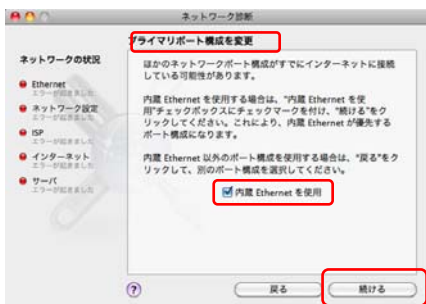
ネットワーク診断

ネットワークの状況

Ethernet
エラーが起きました

ネットワーク設定
エラーが起きました

ISP
エラーが起きました

インターネット
エラーが起きました

サーバ
エラーが起きました

プライマリポート構成を変更

ほかのネットワークポート構成がすでにインターネットに接続している可能性があります。

内蔵 Ethernet を使用する場合は、"内蔵 Ethernet を使用"チェックボックスにチェックマークを付け、"続ける"をクリックしてください。これにより、内蔵 Ethernet が優先するポート構成になります。

内蔵 Ethernet 以外のポート構成を使用する場合は、"戻る"をクリックして、別のポート構成を選択してください。

内蔵 Ethernet を使用

?

戻る

続ける